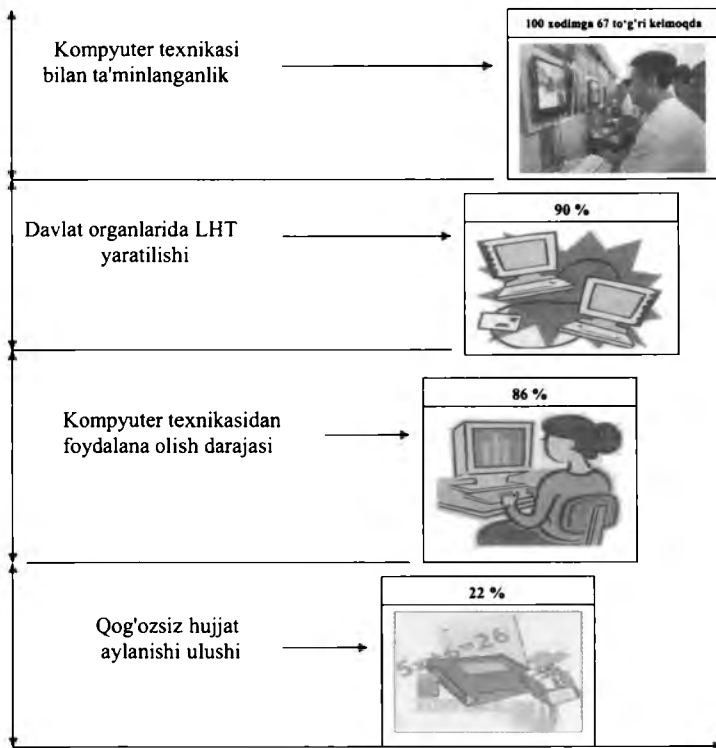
Kompyuter texnikasi bilan ta'minlanganlik

100 xodimga 67 to'g'ri kelmoqda

Davlat organlarida LHT yaratilishi

90 %

Kompyuter texnikasidan foydalana olish darajasi

86 %

Qog'ozsiz hujjat aylanishi ulushi

22 %

$5+6=26$